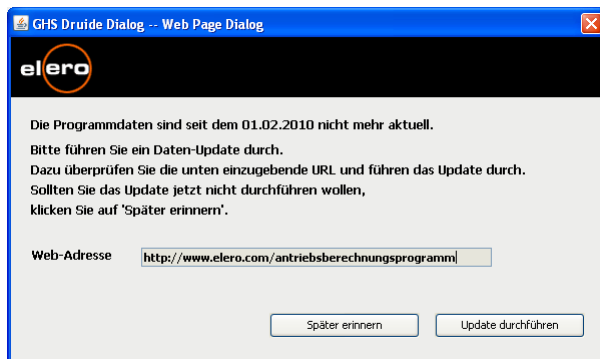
GHS Druide Dialog -- Web Page Dialog

elero

Die Programmdaten sind seit dem 01.02.2010 nicht mehr aktuell.

Bitte führen Sie ein Daten-Update durch.
Dazu überprüfen Sie die unten einzugebende URL und führen das Update durch.
Sollten Sie das Update jetzt nicht durchführen wollen,
klicken Sie auf 'Später erinnern'.

Web-Adresse http://www.elero.com/antriebsberechnungsprogramm

Später erinnern

Update durchführen